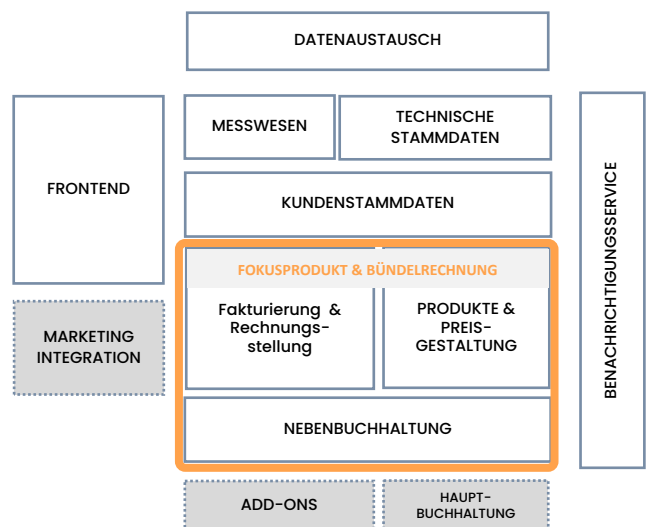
DATENAUSTAUSCH

FRONTEND

MESSWESEN

TECHNISCHE STAMMDATEN

KUNDENSTAMMDATEN

BENACHRICHTIGUNGSSERVICE

MARKETING INTEGRATION

FOKUSPRODUKT & BÜNDELRECHNUNG

Fakturierung & Rechnungsstellung

PRODUKTE & PREISGESTALTUNG

NEBENBUCHHALTUNG

ADD-ONS

HAUPTBUCHHALTUNG